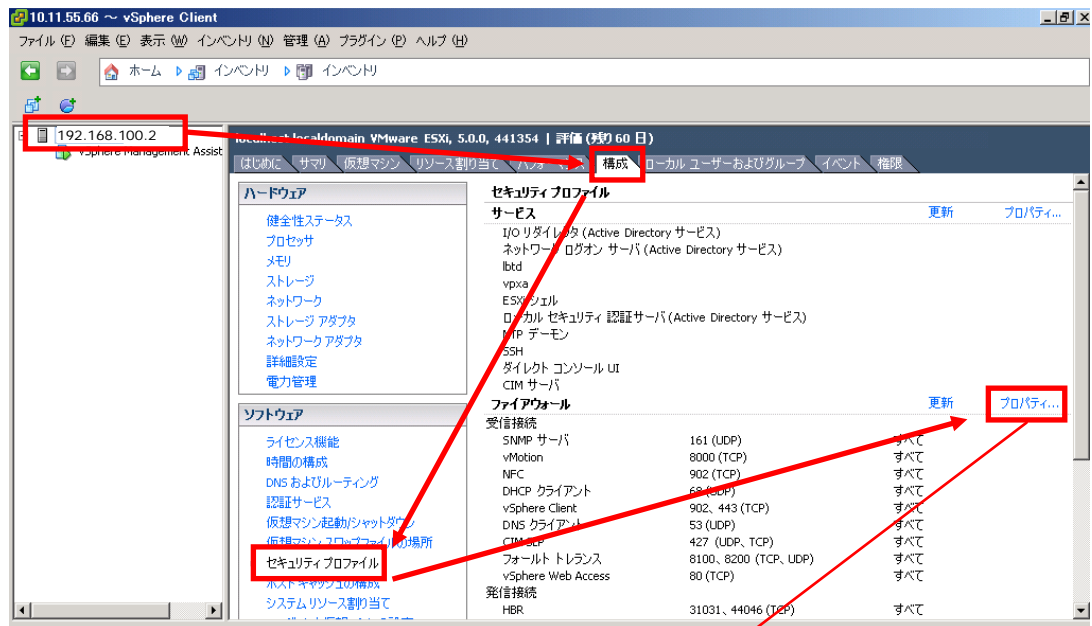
10.11.55.66 ～ vSphere Client

ファイル (F) 編集 (E) 表示 (W) インベントリ (N) 管理 (A) プラグイン (P) ヘルプ (H)

ホーム インベントリ インベントリ

192.168.100.2
vSphere Management Assist

localhost.localdomain VMware ESXi, 5.0.0, 441354 | 評価 (残り 60 日)

はじめに サマリ 仮想マシン リソース割り当て パフォーマンス 構成 ローカル ユーザーおよびグループ イベント 権限

ハードウェア
健全性ステータス
プロセッサ
メモリ
ストレージ
ネットワーク
ストレージ アダプタ
ネットワーク アダプタ
詳細設定
電力管理

ソフトウェア
ライセンス機能
時間の構成
DNS およびルーティング
認証サービス
仮想マシン起動/シャットダウン
仮想マシン スワップファイルの場所
セキュリティ プロファイル
ホスト キャッシュの構成
システム リソース割り当て

セキュリティ プロファイル
サービス 更新 プロパティ...
I/O リダイレクタ (Active Directory サービス)
ネットワーク ログオン サーバ (Active Directory サービス)
lbtd
vpxa
ESXi シェル
ローカル セキュリティ 認証サーバ (Active Directory サービス)
NTP デーモン
SSH
ダイレクト コンソール UI
CIM サーバ

ファイアウォール 更新 プロパティ...
受信接続

| | | |
|---|---|---|
| SNMP サーバ | 161 (UDP) | すべて |
| vMotion | 8000 (TCP) | すべて |
| NFC | 902 (TCP) | すべて |
| DHCP クライアント | 68 (UDP) | すべて |
| vSphere Client | 902、443 (TCP) | すべて |
| DNS クライアント | 53 (UDP) | すべて |
| CIM SLP | 427 (UDP、TCP) | すべて |
| フォールト トレランス | 8100、8200 (TCP、UDP) | すべて |
| vSphere Web Access | 80 (TCP) | すべて |

発信接続

| | | |
|---|---|---|
| HBR | 31031、44046 (TCP) | すべて |